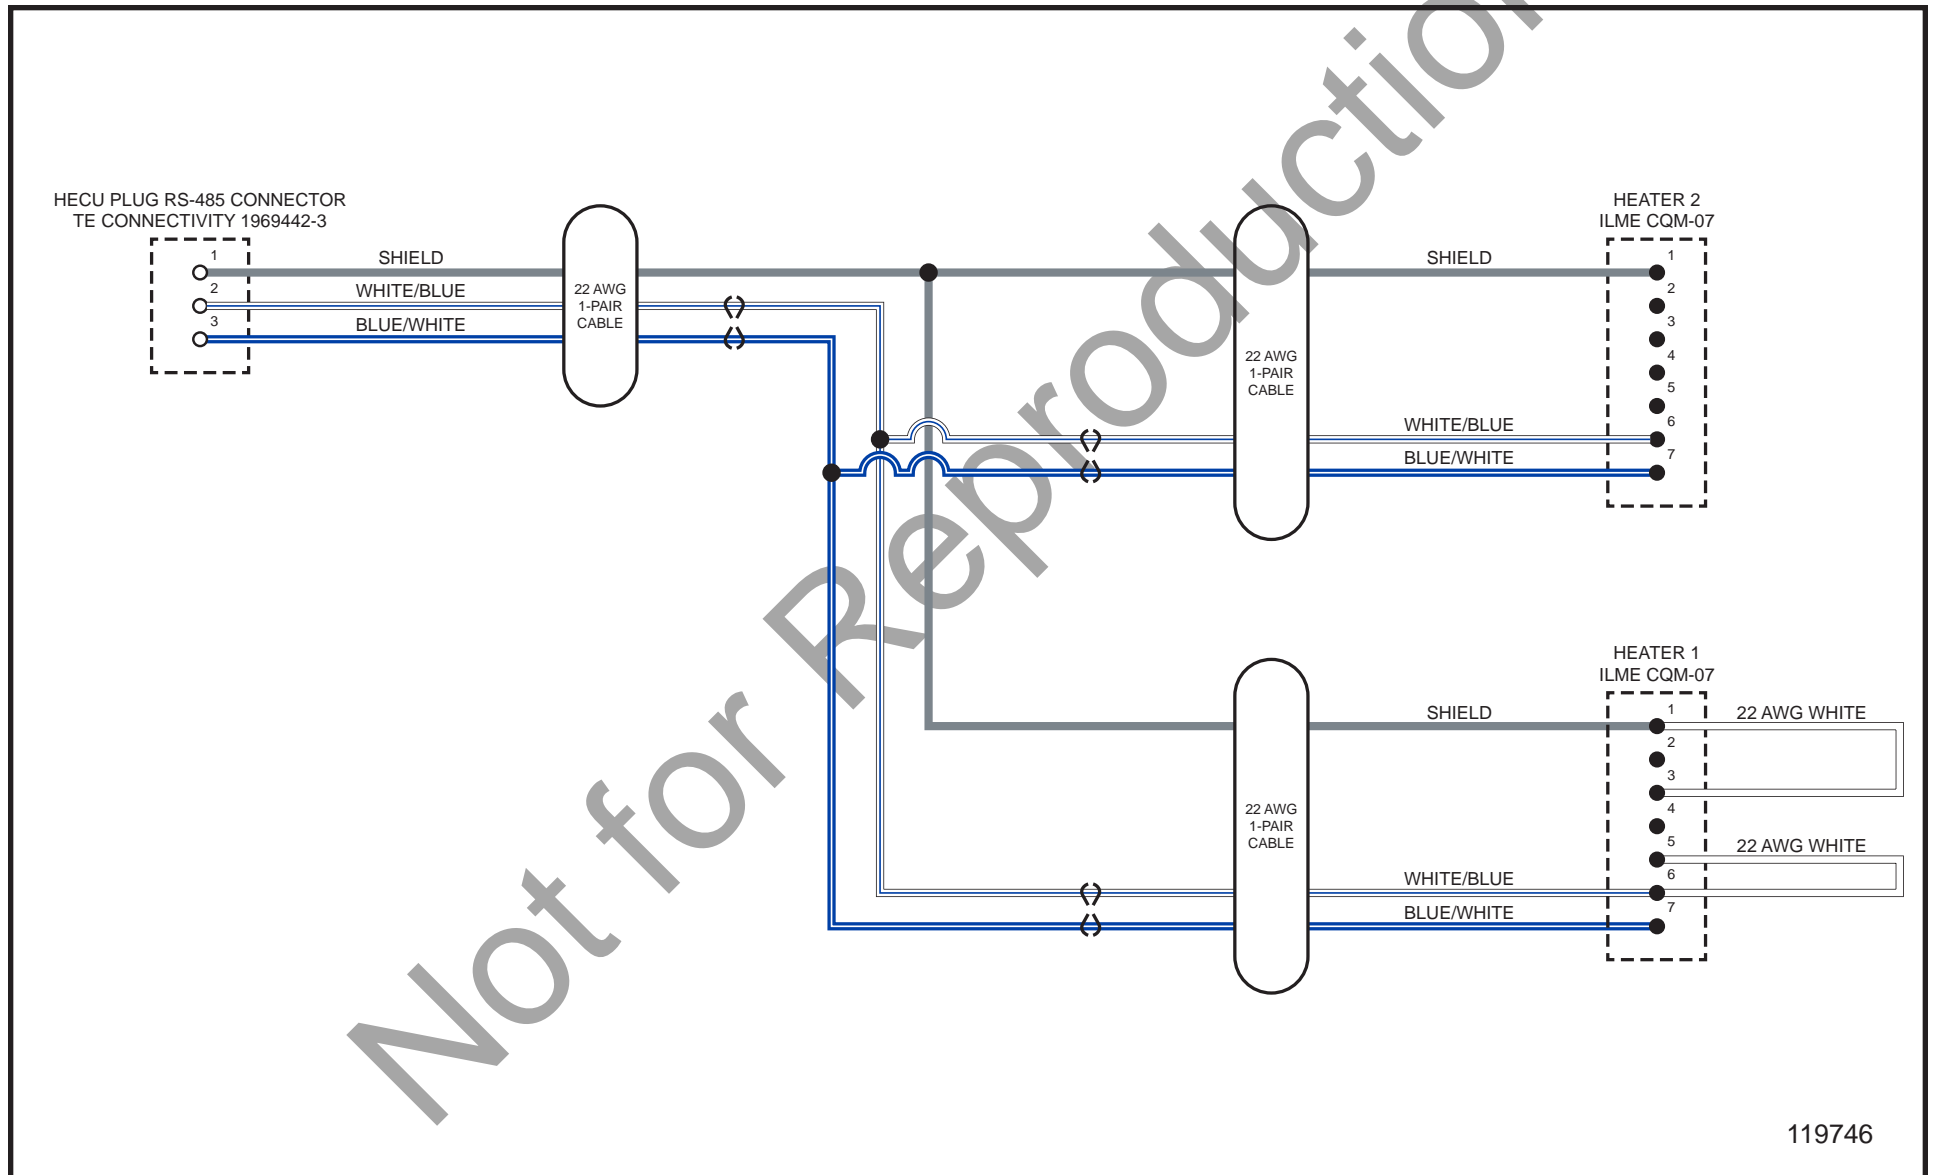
HECU PLUG RS-485 CONNECTOR
TE CONNECTIVITY 1969442-3

1
2
3

SHIELD
WHITE/BLUE
BLUE/WHITE

22 AWG
1-PAIR
CABLE

HEATER 2
ILME CQM-07

SHIELD

1
2
3
4
5
6
7

22 AWG
1-PAIR
CABLE

WHITE/BLUE
BLUE/WHITE

HEATER 1
ILME CQM-07

SHIELD
22 AWG WHITE

1
2
3
4
5
6
7

22 AWG
1-PAIR
CABLE

22 AWG WHITE
WHITE/BLUE
BLUE/WHITE

Not for Reproduction

119746